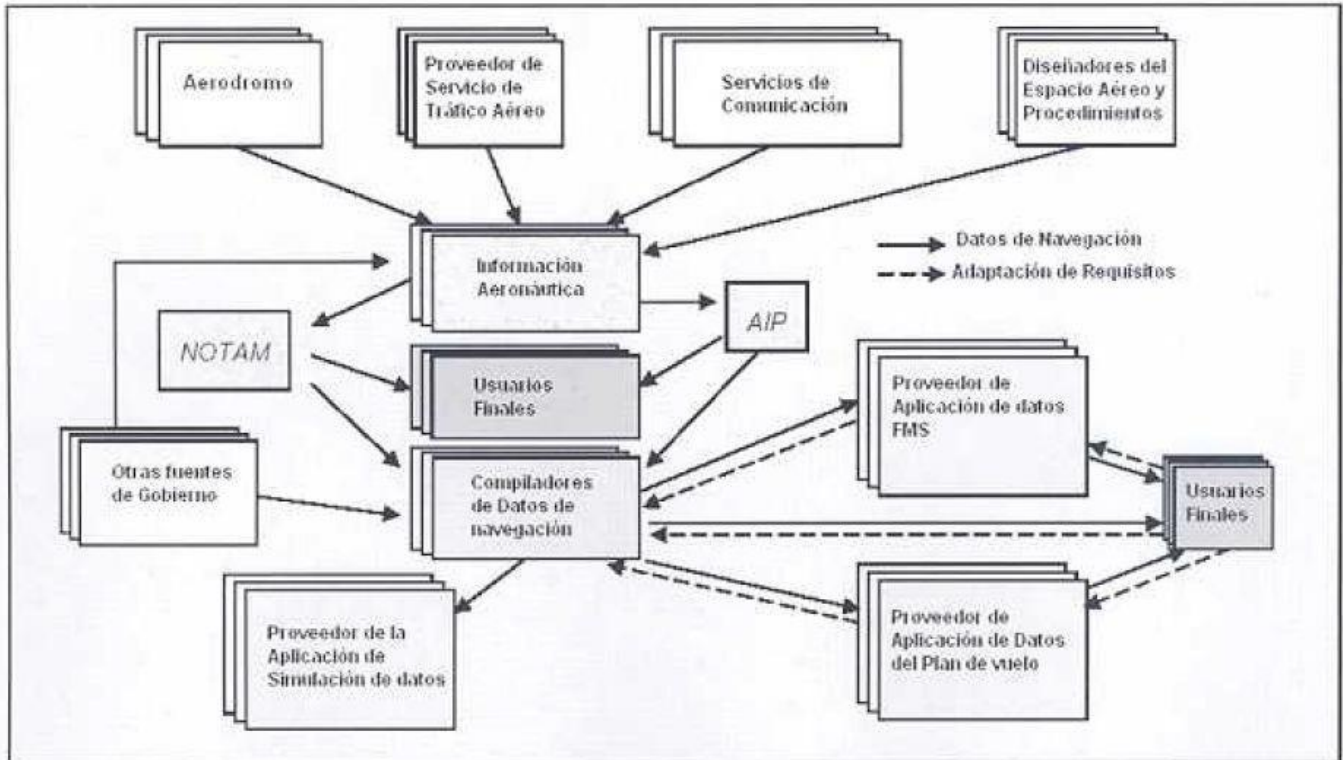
Aerodromo

Proveedor de Servicio de Tráfico Aéreo

Servicios de Comunicación

Diseñadores del Espacio Aéreo y Procedimientos

Datos de Navegación

Adaptación de Requisitos

Información Aeronáutica

AIP

NOTAM

Usuarios Finales

Proveedor de Aplicación de datos FMS

Otras fuentes de Gobierno

Compiladores de Datos de navegación

Usuarios Finales

Proveedor de la Aplicación de Simulación de datos

Proveedor de Aplicación de Datos del Plan de vuelo